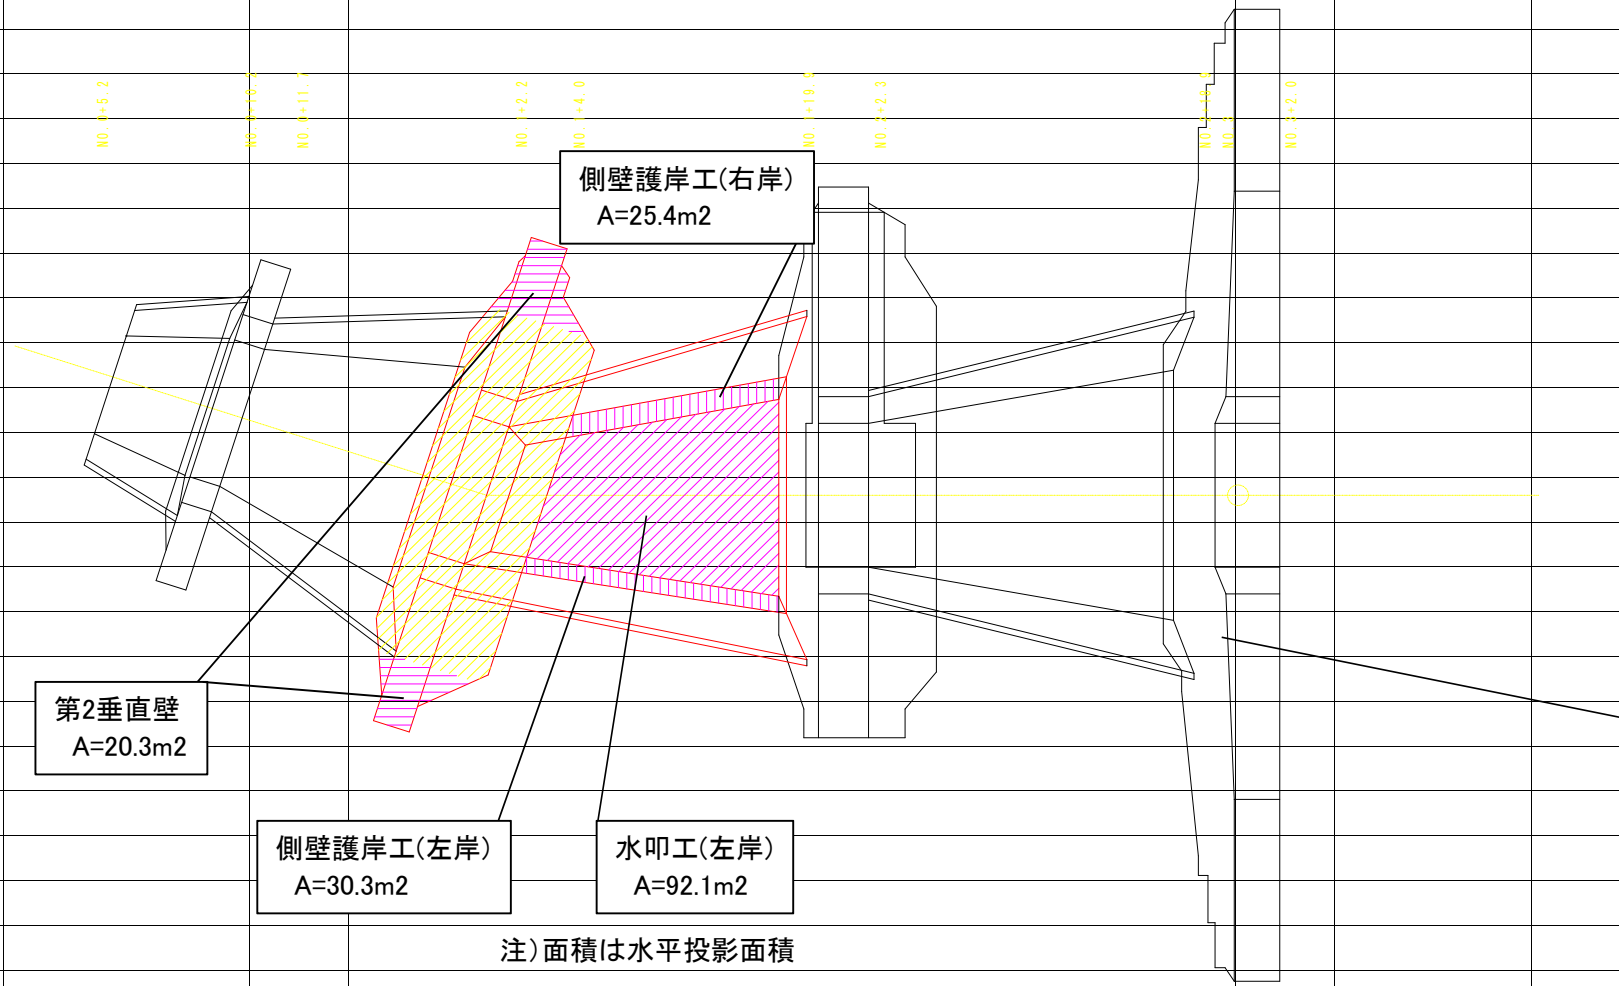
NO.0+5.2

NO.0+10.2

NO.0+11.0

NO.1+2.2

NO.1+4.0

NO.1+19.0

NO.2+2.3

NO.2+18.0

NO.3

NO.3+2.0

側壁護岸工(右岸)
A=25.4m2

第2垂直壁
A=20.3m2

側壁護岸工(左岸)
A=30.3m2

水叩工(左岸)
A=92.1m2

注)面積は水平投影面積